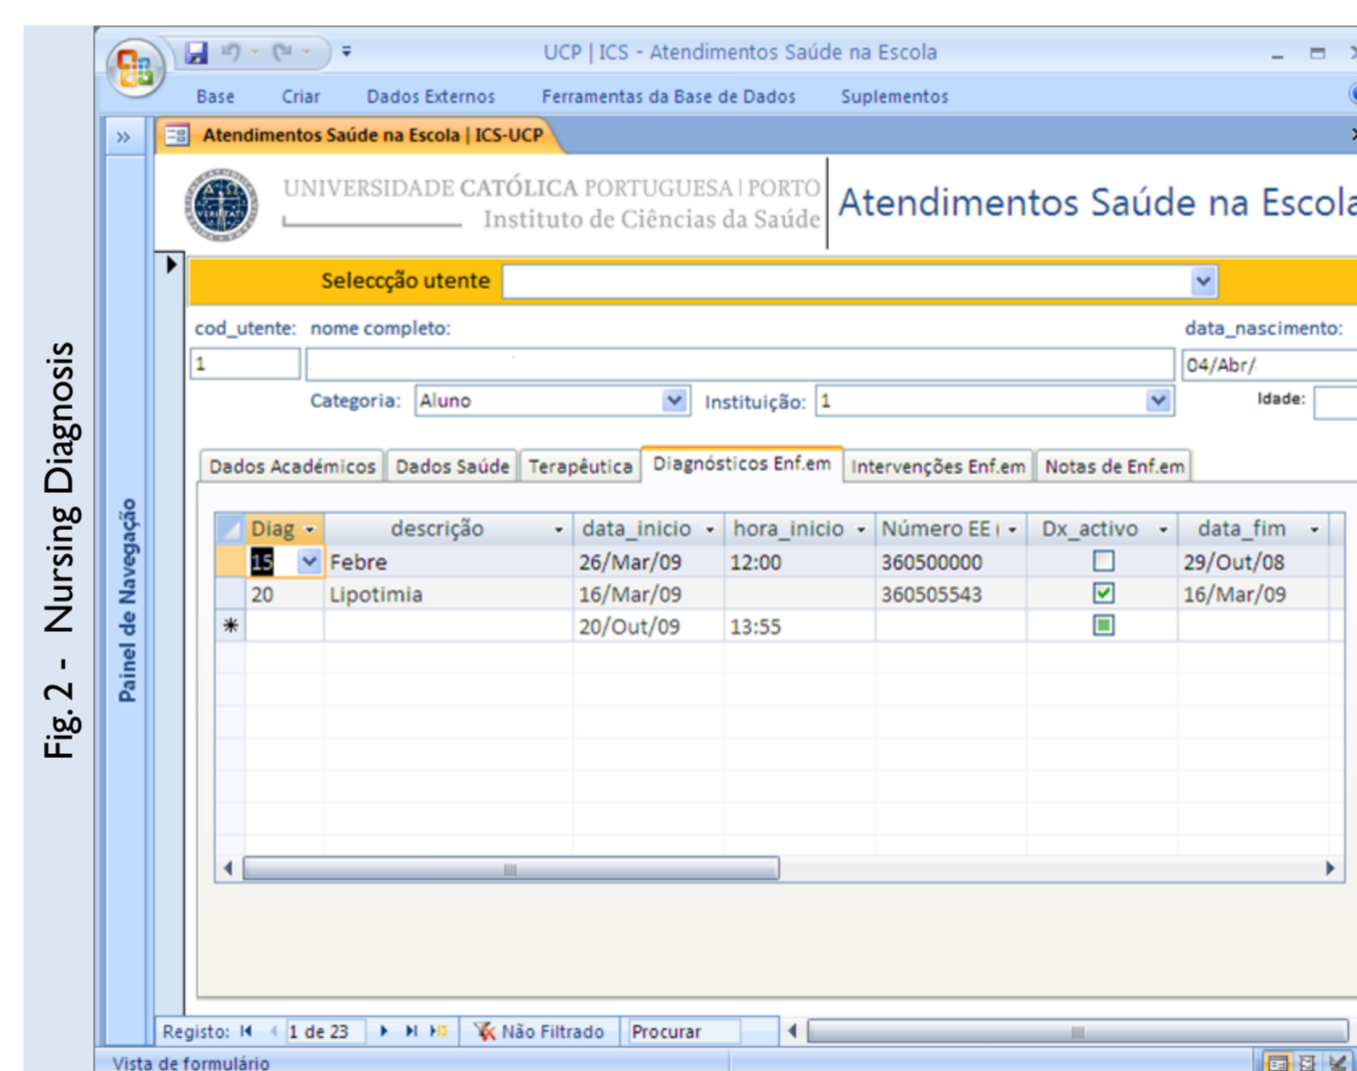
Fig. 2 - Nursing Diagnosis

UCP | ICS - Atendimentos Saúde na Escola

Base Criar Dados Externos Ferramentas da Base de Dados Suplementos

Painel de Navegação

Atendimentos Saúde na Escola | ICS-UCP

UNIVERSIDADE CATÓLICA PORTUGUESA | PORTO
Instituto de Ciências da Saúde

Atendimentos Saúde na Escola

Seleccção utente

cod_utente: nome completo: data_nascimento:

1 04/Abr/

Categoria: Aluno Instituição: 1 Idade:

Dados Académicos Dados Saúde Terapêutica Diagnósticos Enf.em Intervenções Enf.em Notas de Enf.em

| Diag | descrição | data_inicio | hora_inicio | Número EE | Dx_activo | data_fim |
|---|---|---|---|---|---|---|
| 15 | Febre | 26/Mar/09 | 12:00 | 360500000 | ☐ | 29/Out/08 |
| 20 | Lipotimia | 16/Mar/09 | | 360505543 | ☑ | 16/Mar/09 |
| * | | 20/Out/09 | 13:55 | | | |

Registo: 1 de 23 Não Filtrado Procurar

Vista de formulário